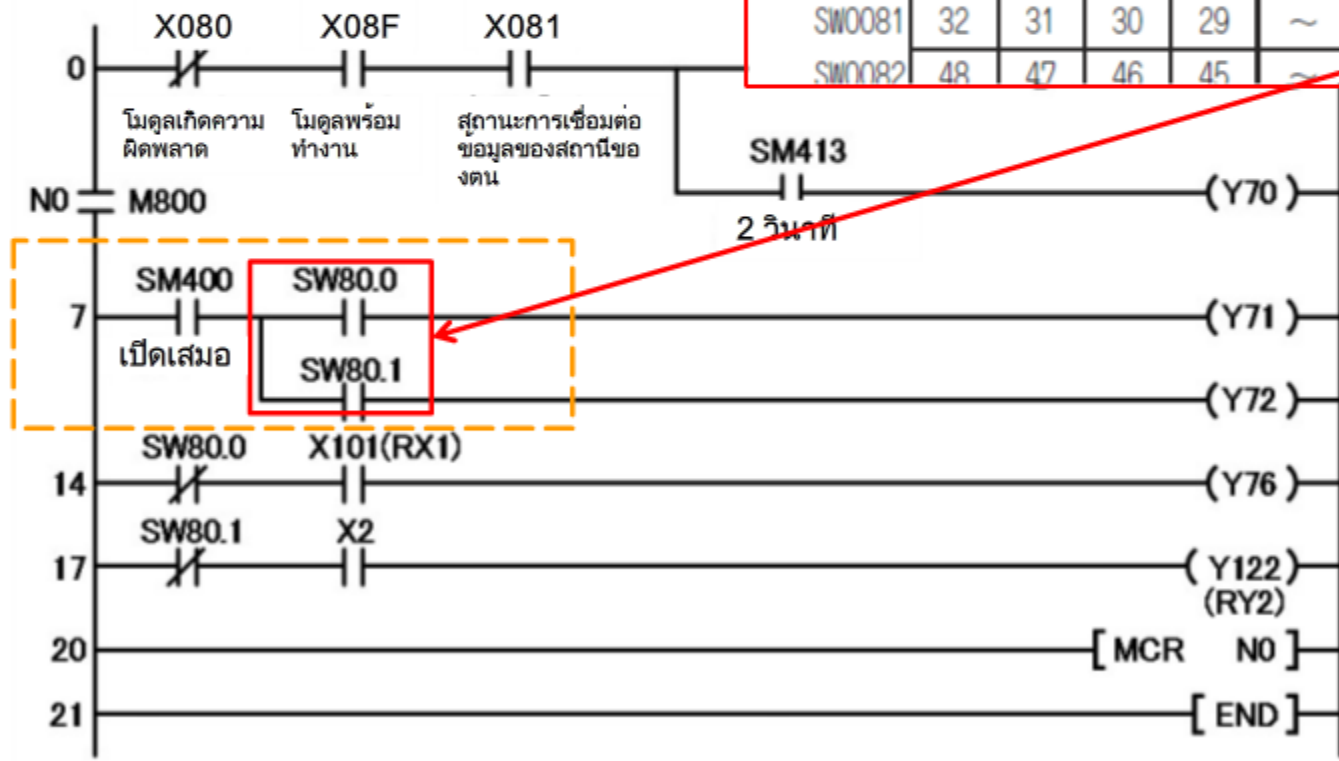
| SW0081 | 32 | 31 | 30 | 29 | ~ |
|---|---|---|---|---|---|
| SW0082 | 48 | 47 | 46 | 45 | ~ |

X080 X08F X081

0

โมดูลเกิดความผิดพลาด

โมดูลพร้อมทำงาน

สถานะการเชื่อมต่อข้อมูลของสถานีของตน

SM413

N0 M800

(Y70)

2 วินาที

SM400 SW80.0

7

(Y71)

เปิดเสมอ

SW80.1

(Y72)

SW80.0 X101(RX1)

14

(Y76)

SW80.1 X2

17

(Y122) (RY2)

20

[MCR N0]

21

[END]